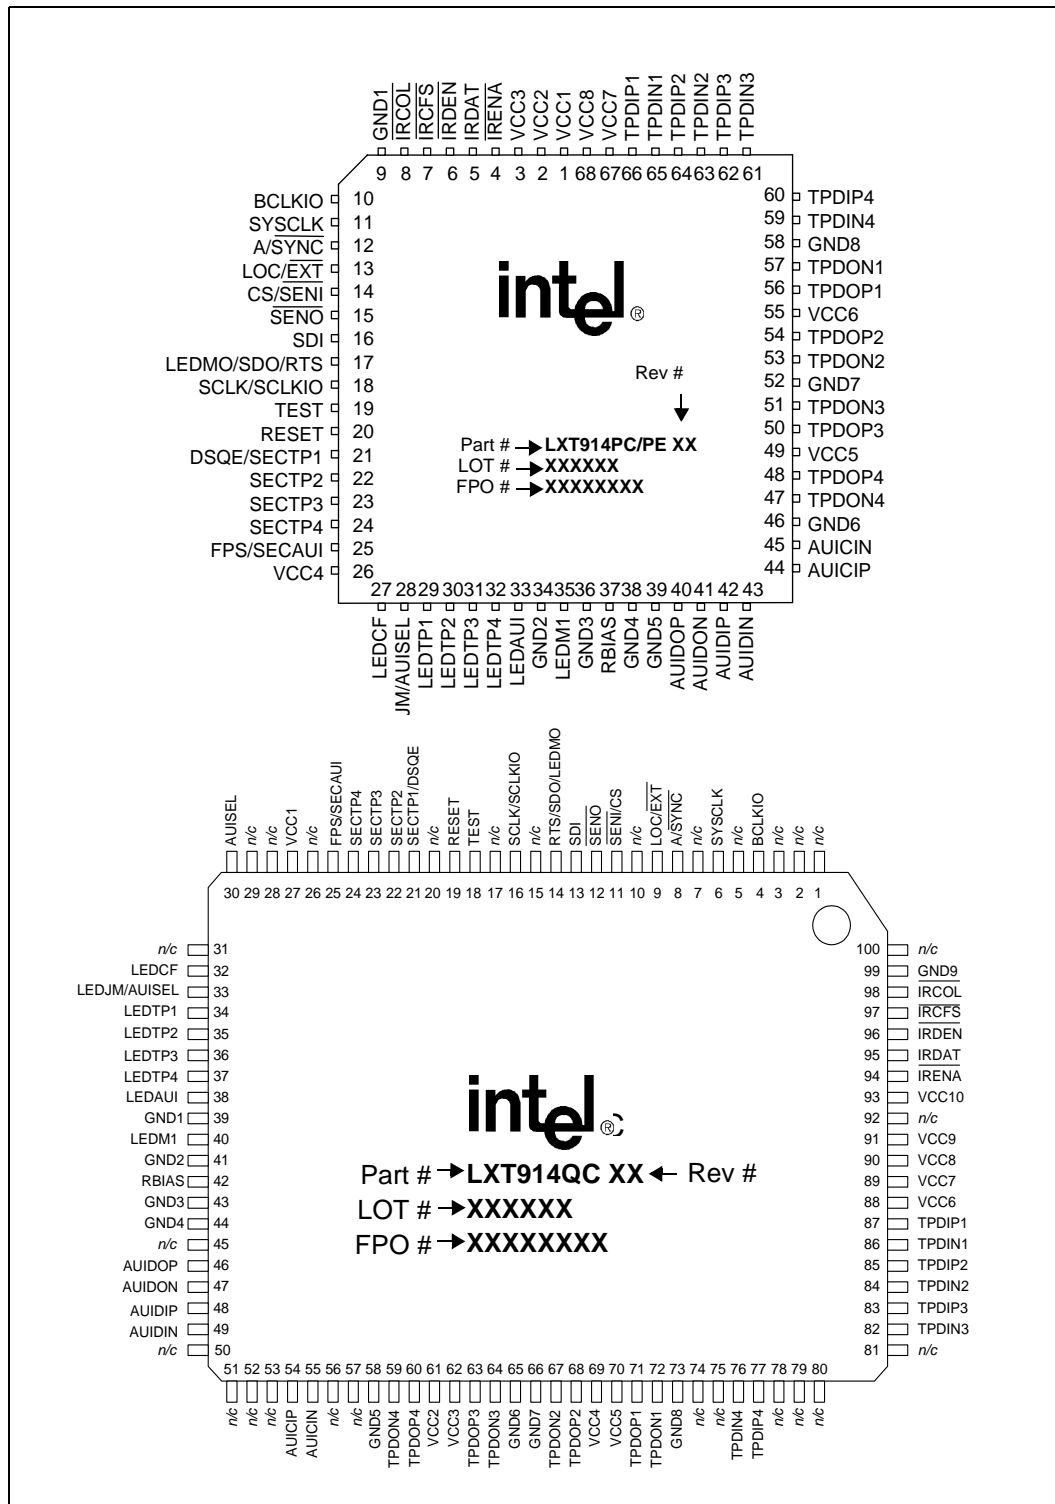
GND1 9
$\overline{IRCOL}$ 8
$\overline{IRCFS}$ 7
$\overline{IRDEN}$ 6
IRDAT 5
$\overline{IRENA}$ 4
VCC3 3
VCC2 2
VCC1 1
VCC8 68
VCC7 67
TPDIP1 66
TPDIN1 65
TPDIP2 64
TPDIN2 63
TPDIP3 62
TPDIN3 61

BCLKIO 10
SYS$\overline{CLK}$ 11
A/$\overline{SYNC}$ 12
LOC/$\overline{EXT}$ 13
CS/$\overline{SENI}$ 14
$\overline{SENO}$ 15
SDI 16
LEDMO/SDO/RTS 17
SCLK/SCLKIO 18
TEST 19
RESET 20
DSQE/SECTP1 21
SECTP2 22
SECTP3 23
SECTP4 24
FPS/SECAUI 25
VCC4 26

60 TPDIP4
59 TPDIN4
58 GND8
57 TPDON1
56 TPDOP1
55 VCC6
54 TPDOP2
53 TPDON2
52 GND7
51 TPDON3
50 TPDOP3
49 VCC5
48 TPDOP4
47 TPDON4
46 GND6
45 AUICIN
44 AUICIP

intel®

Rev #

Part # LXT914PC/PE XX
LOT # XXXXXX
FPO # XXXXXXXX

27 LEDCF
28 JM/AUISEL
29 LEDTP1
30 LEDTP2
31 LEDTP3
32 LEDTP4
33 LEDAUI
34 GND2
35 LEDM1
36 GND3
37 RBIAS
38 GND4
39 GND5
40 AUIDOP
41 AUIDON
42 AUIDIP
43 AUIDIN

30 AUISEL
29 n/c
28 n/c
27 VCC1
26 n/c
25 FPS/SECAUI
24 SECTP4
23 SECTP3
22 SECTP2
21 SECTP1/DSQE
20 n/c
19 RESET
18 TEST
17 n/c
16 SCLK/SCLKIO
15 n/c
14 RTS/SDO/LEDMO
13 SDI
12 $\overline{SENO}$
11 $\overline{SENI}$/CS
10 n/c
9 LOC/$\overline{EXT}$
8 A/$\overline{SYNC}$
7 n/c
6 SYSCLK
5 n/c
4 BCLKIO
3 n/c
2 n/c
1 n/c

n/c 31
LEDCF 32
LEDJM/AUISEL 33
LEDTP1 34
LEDTP2 35
LEDTP3 36
LEDTP4 37
LEDAUI 38
GND1 39
LEDM1 40
GND2 41
RBIAS 42
GND3 43
GND4 44
n/c 45
AUIDOP 46
AUIDON 47
AUIDIP 48
AUIDIN 49
n/c 50

100 n/c
99 GND9
98 $\overline{IRCOL}$
97 $\overline{IRCFS}$
96 IRDEN
95 $\overline{IRDAT}$
94 $\overline{IRENA}$
93 VCC10
92 n/c
91 VCC9
90 VCC8
89 VCC7
88 VCC6
87 TPDIP1
86 TPDIN1
85 TPDIP2
84 TPDIN2
83 TPDIP3
82 TPDIN3
81 n/c

intel®

Part # LXT914QC XX Rev #
LOT # XXXXXX
FPO # XXXXXXXX

51 n/c
52 n/c
53 n/c
54 AUICIP
55 AUICIN
56 n/c
57 n/c
58 GND5
59 TPDON4
60 TPDOP4
61 VCC2
62 VCC3
63 TPDOP3
64 TPDON3
65 GND6
66 GND7
67 TPDON2
68 TPDOP2
69 VCC4
70 VCC5
71 TPDOP1
72 TPDON1
73 GND8
74 n/c
75 n/c
76 TPDIN4
77 TPDIP4
78 n/c
79 n/c
80 n/c